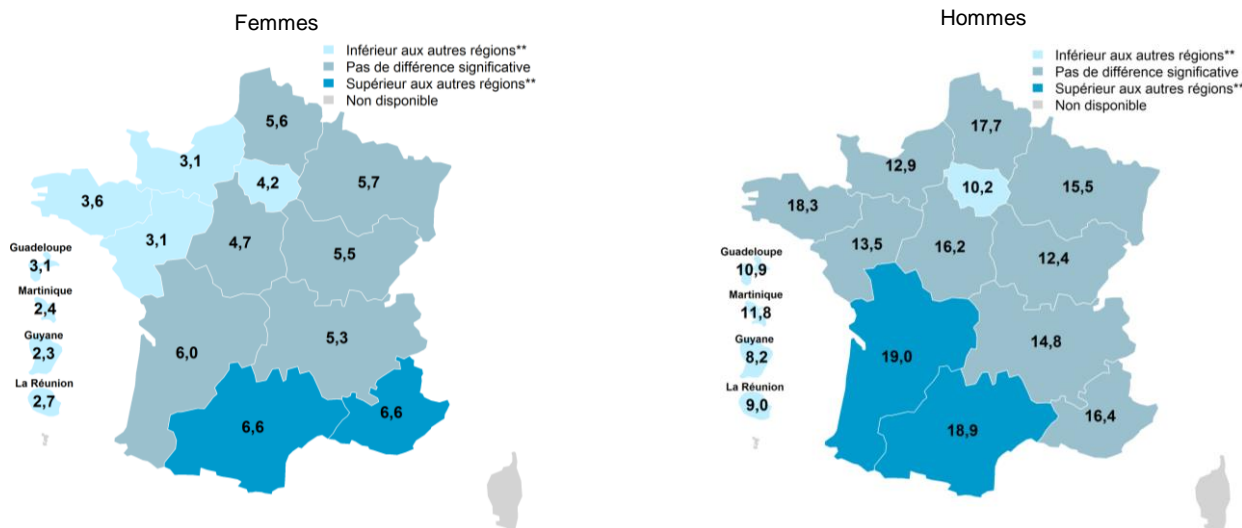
Femmes

Inférieur aux autres régions**
Pas de différence significative
Supérieur aux autres régions**
Non disponible

5,6
3,1
4,2
5,7
3,6
3,1
4,7
5,5
Guadeloupe
3,1
Martinique
2,4
Guyane
2,3
La Réunion
2,7
6,0
5,3
6,6
6,6

Hommes

Inférieur aux autres régions**
Pas de différence significative
Supérieur aux autres régions**
Non disponible

17,7
12,9
10,2
15,5
18,3
13,5
16,2
12,4
Guadeloupe
10,9
Martinique
11,8
Guyane
8,2
La Réunion
9,0
19,0
14,8
18,9
16,4